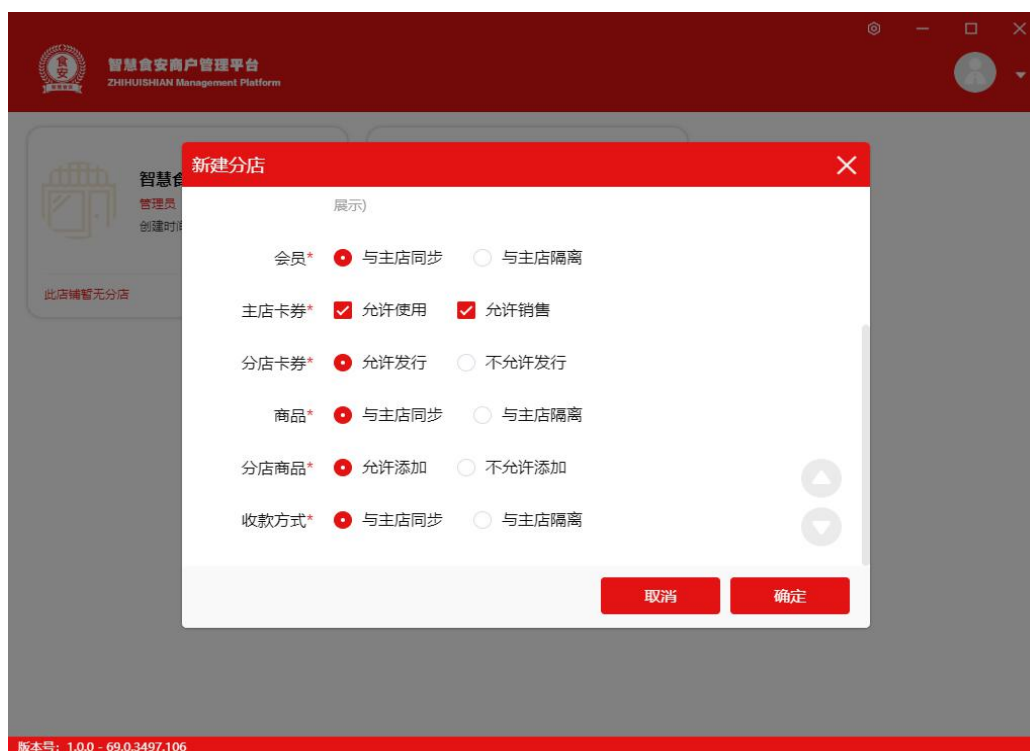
食安

智慧食安商户管理平台
ZHIHUISHIAN Management Platform

智慧食
管理员
创建时间

此店铺暂无分店

新建分店

展示)

会员* 与主店同步 与主店隔离

主店卡券* 允许使用 允许销售

分店卡券* 允许发行 不允许发行

商品* 与主店同步 与主店隔离

分店商品* 允许添加 不允许添加

收款方式* 与主店同步 与主店隔离

取消 确定

版本号：1.0.0 - 69.0.3497.106